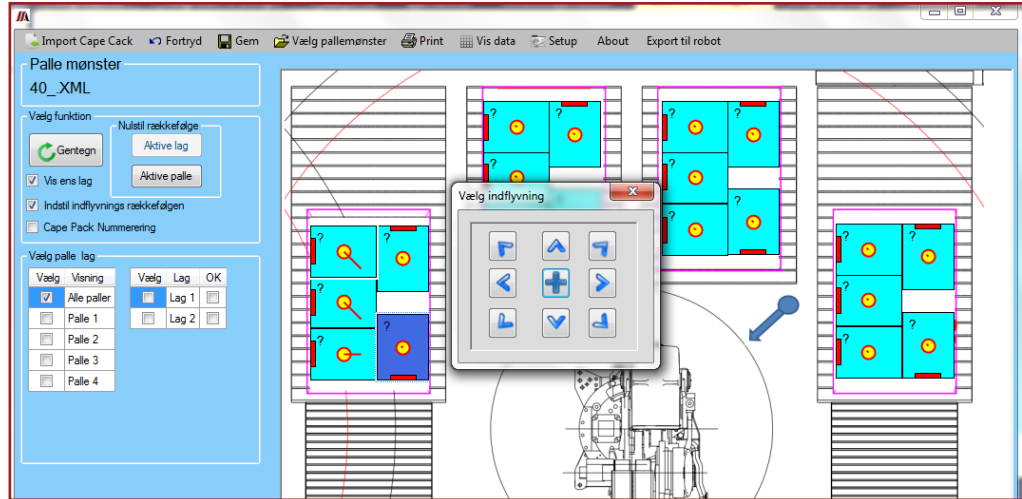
Import Cape Cack Fortryd Gem Vælg pallemønster Print Vis data Setup About Export til robot

Palle mønster
40_XML

Vælg funktion
Gentegn
Nulstil rækkefølge
Aktive lag
Aktive palle
Vis ens lag
Indstil indflyvnings rækkefølgen
Cape Pack Nummerering

Vælg palle lag

| Vælg | Visning |
|---|---|
| ☑ | Alle paller |
| ☐ | Palle 1 |
| ☐ | Palle 2 |
| ☐ | Palle 3 |
| ☐ | Palle 4 |

| Vælg | Lag | OK |
|---|---|---|
| ☐ | Lag 1 | ☐ |
| ☐ | Lag 2 | ☐ |

Vælg indflyvning

?
?
?
?
?
?
?
?
?
?
?
?
?
?
?
?
?
?
?
?
?
?